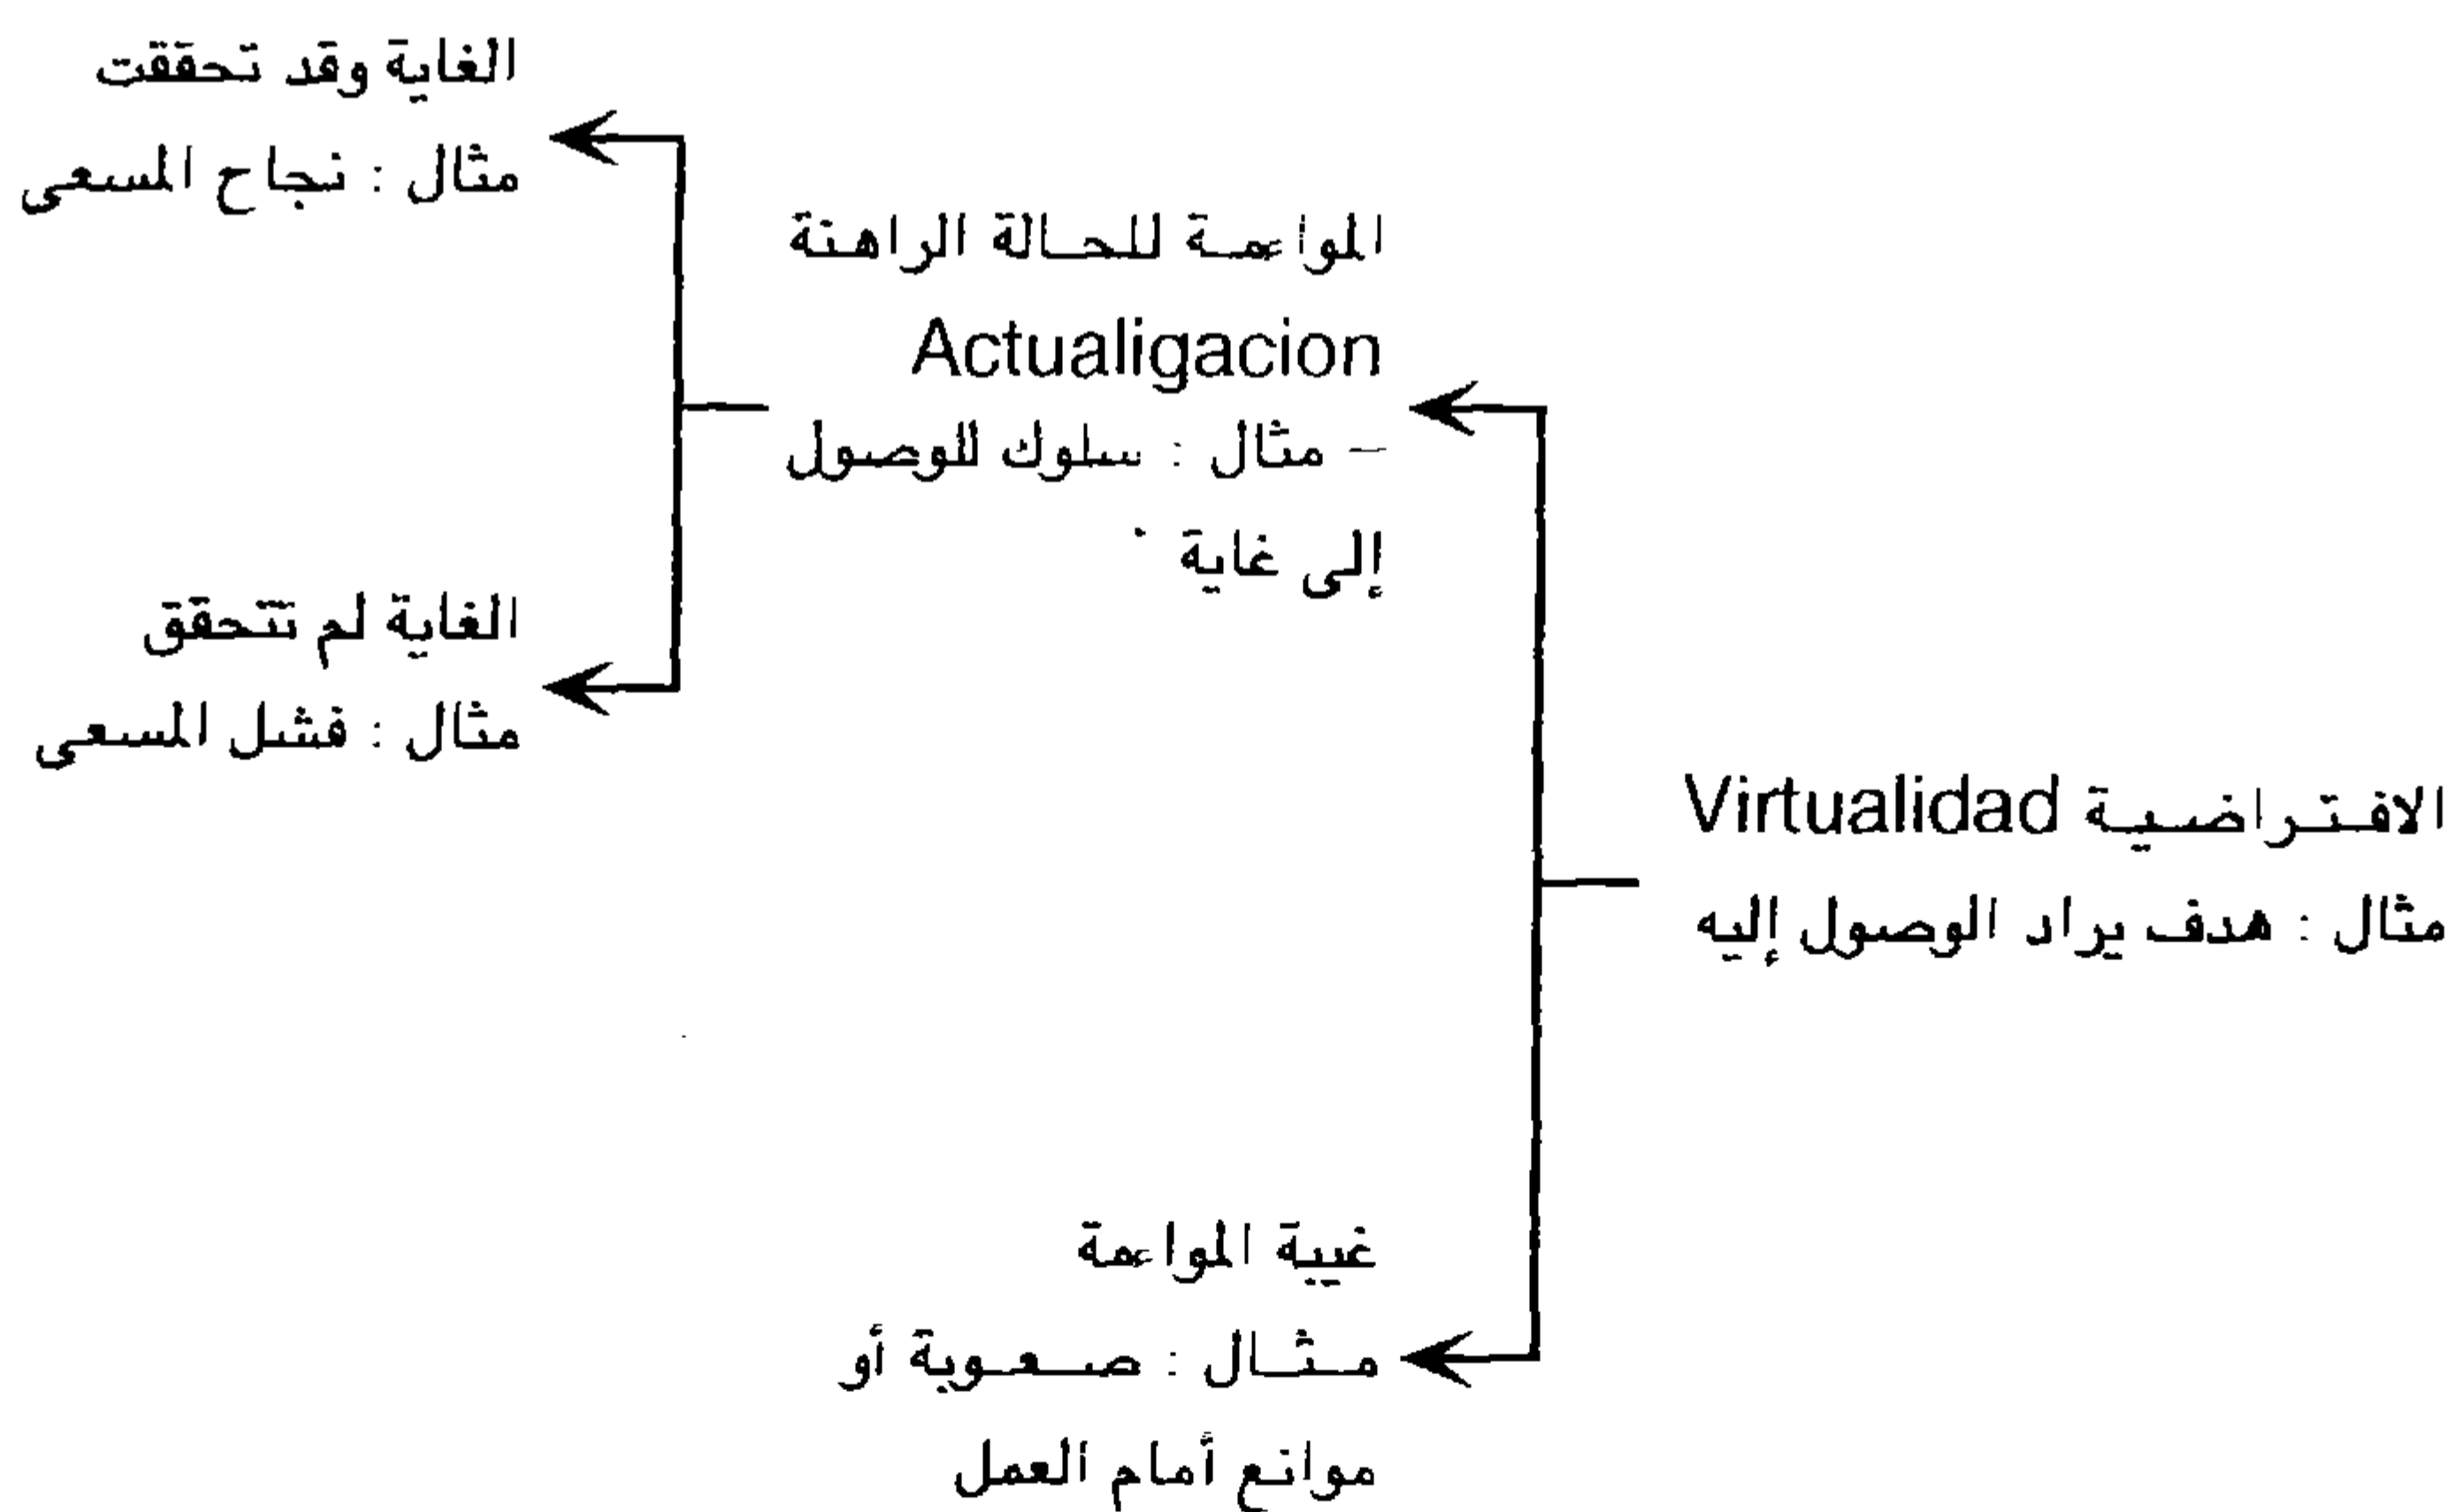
الافتراضية Virtualidad
مثال : هدف يراد الوصول إليه

المواءمة للحالة الراهنة
Actualigacion
– مثال : سلوك للوصول إلى غاية

الغاية وقد تحققت
مثال : نجاح المسعى

الغاية لم تتحقق
مثال : فشل المسعى

غيبة المواءمة
مثال : صعوبة أو موانع أمام العمل